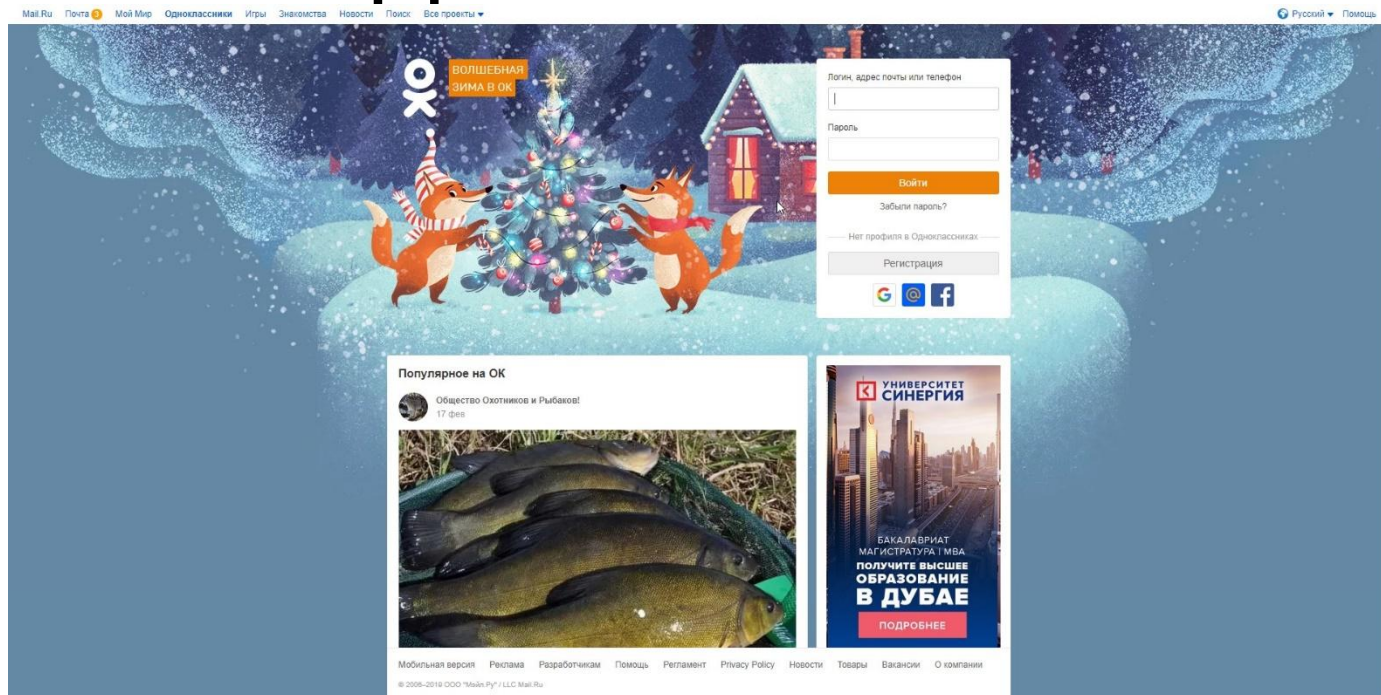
Mail.Ru Почта 3 Мой Мир Одноклассники Игры Знакомства Новости Поиск Все проекты

Русский Помощь

ВОЛШЕБНАЯ ЗИМА В ОК

Логин, адрес почты или телефон

Пароль

Войти

Забыли пароль?

Нет профиля в Одноклассниках

Регистрация

Популярное на ОК

Общество Охотников и Рыбаков!
17 фев

УНИВЕРСИТЕТ СИНЕРГИЯ

БАКАЛАВРИАТ
МАГИСТРАТУРА | MBA
ПОЛУЧИТЕ ВЫСШЕЕ ОБРАЗОВАНИЕ В ДУБАЕ

ПОДРОБНЕЕ

Мобильная версия Реклама Разработчикам Помощь Регламент Privacy Policy Новости Товары Вакансии О компании

© 2006–2019 ООО "Мэйл.Ру" / LLC Mail.Ru